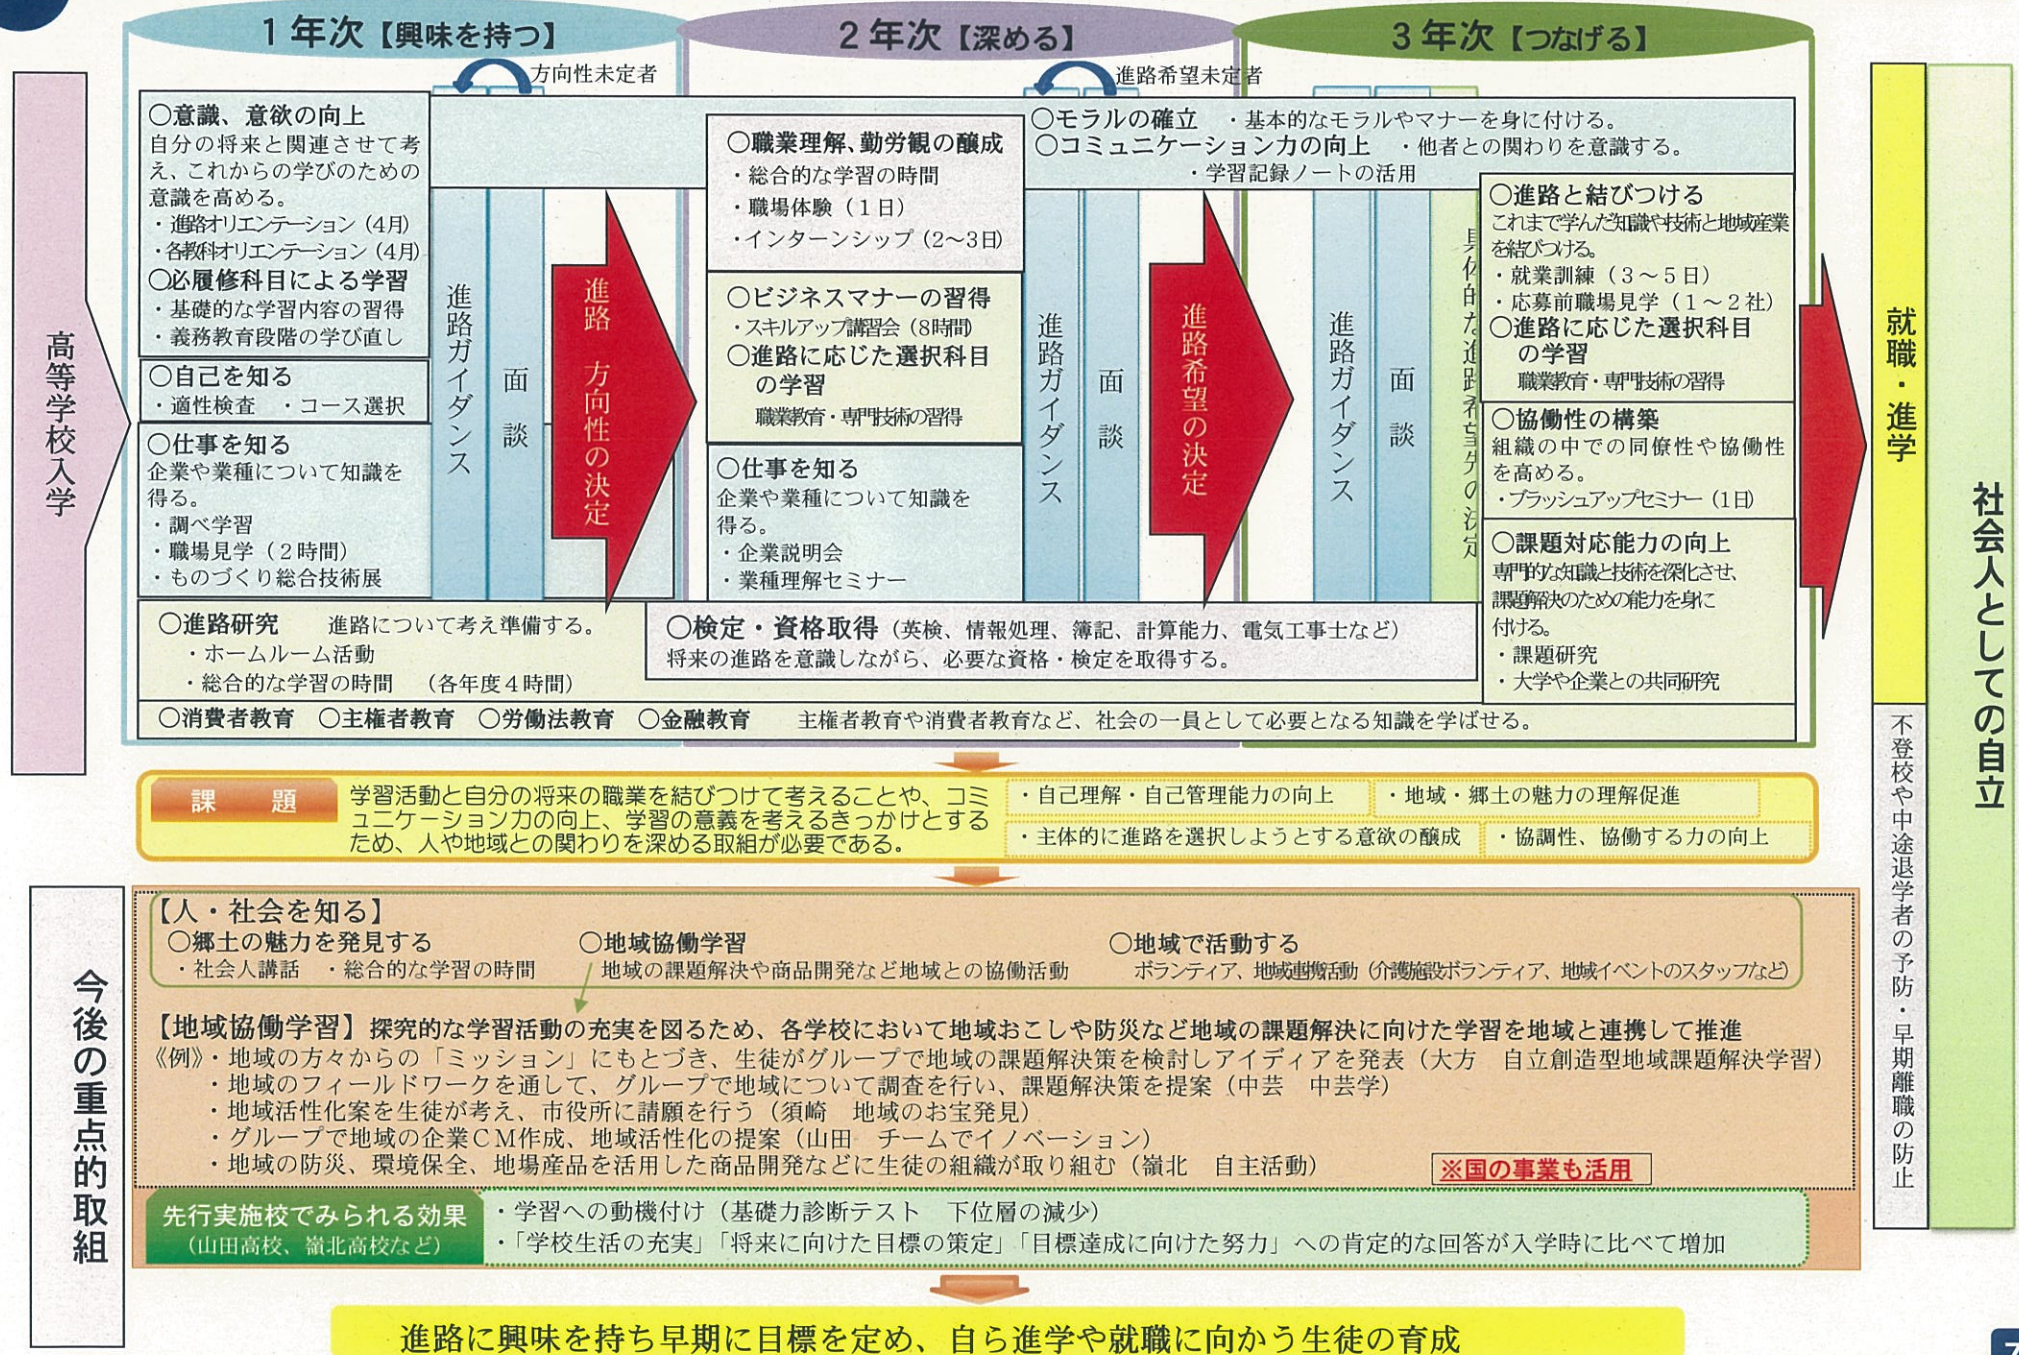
１年次【興味を持つ】
２年次【深める】
３年次【つなげる】

方向性未定者
進路希望未定者

高等学校入学

○意識、意欲の向上
自分の将来と関連させて考え、これからの学びのための意識を高める。
・進路オリエンテーション（4月）
・各教科オリエンテーション（4月）
○必履修科目による学習
・基礎的な学習内容の習得
・義務教育段階の学び直し
○自己を知る
・適性検査　・コース選択
○仕事を知る
企業や業種について知識を得る。
・調べ学習
・職場見学（２時間）
・ものづくり総合技術展

進路ガイダンス
面談
進路　方向性の決定

○職業理解、勤労観の醸成
・総合的な学習の時間
・職場体験（１日）
・インターンシップ（2〜3日）
○ビジネスマナーの習得
・スキルアップ講習会（8時間）
○進路に応じた選択科目の学習
職業教育・専門技術の習得
○仕事を知る
企業や業種について知識を得る。
・企業説明会
・業種理解セミナー

○モラルの確立　・基本的なモラルやマナーを身に付ける。
○コミュニケーション力の向上　・他者との関わりを意識する。
・学習記録ノートの活用

進路ガイダンス
面談
進路希望の決定

進路ガイダンス
面談
具体的な進路希望の決定

○進路と結びつける
これまで学んだ知識や技術と地域産業を結びつける。
・就業訓練（３〜５日）
・応募前職場見学（１〜２社）
○進路に応じた選択科目の学習
職業教育・専門技術の習得
○協働性の構築
組織の中での同僚性や協働性を高める。
・ブラッシュアップセミナー（1日）
○課題対応能力の向上
専門的な知識と技術を深化させ、課題解決のための能力を身に付ける。
・課題研究
・大学や企業との共同研究

就職・進学

社会人としての自立

不登校や中途退学者の予防・早期離職の防止

○進路研究　進路について考え準備する。
・ホームルーム活動
・総合的な学習の時間　（各年度４時間）
○検定・資格取得（英検、情報処理、簿記、計算能力、電気工事士など）
将来の進路を意識しながら、必要な資格・検定を取得する。
○消費者教育　○主権者教育　○労働法教育　○金融教育　主権者教育や消費者教育など、社会の一員として必要となる知識を学ばせる。

課　題
学習活動と自分の将来の職業を結びつけて考えることや、コミュニケーション力の向上、学習の意義を考えるきっかけとするため、人や地域との関わりを深める取組が必要である。
・自己理解・自己管理能力の向上
・地域・郷土の魅力の理解促進
・主体的に進路を選択しようとする意欲の醸成
・協調性、協働する力の向上

今後の重点的取組

【人・社会を知る】
○郷土の魅力を発見する
・社会人講話　・総合的な学習の時間
○地域協働学習
地域の課題解決や商品開発など地域との協働活動
○地域で活動する
ボランティア、地域貢献活動（介護施設ボランティア、地域イベントのスタッフなど）

【地域協働学習】探究的な学習活動の充実を図るため、各学校において地域おこしや防災など地域の課題解決に向けた学習を地域と連携して推進
《例》・地域の方々からの「ミッション」にもとづき、生徒がグループで地域の課題解決策を検討しアイディアを発表（大方　自立創造型地域課題解決学習）
・地域のフィールドワークを通して、グループで地域について調査を行い、課題解決策を提案（中芸　中芸学）
・地域活性化案を生徒が考え、市役所に請願を行う（須崎　地域のお宝発見）
・グループで地域の企業ＣＭ作成、地域活性化の提案（山田　チームでイノベーション）
・地域の防災、環境保全、地場産品を活用した商品開発などに生徒の組織が取り組む（嶺北　自主活動）
※国の事業も活用

先行実施校でみられる効果
（山田高校、嶺北高校など）
・学習への動機付け（基礎力診断テスト　下位層の減少）
・「学校生活の充実」「将来に向けた目標の策定」「目標達成に向けた努力」への肯定的な回答が入学時に比べて増加

進路に興味を持ち早期に目標を定め、自ら進学や就職に向かう生徒の育成